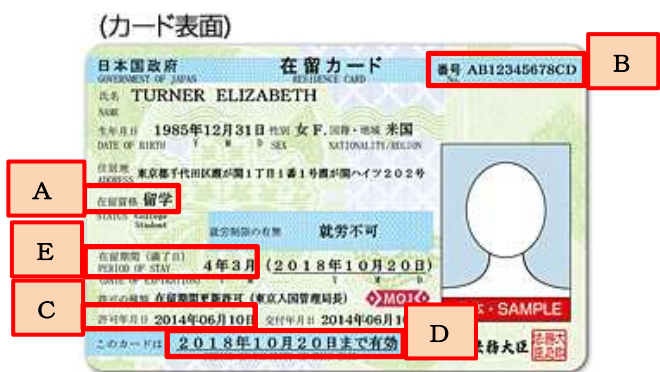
(カード表面)

日本国政府
GOVERNMENT OF JAPAN

在留カード
RESIDENCE CARD

番号 AB12345678CD
No.

B

氏名 TURNER ELIZABETH
NAME

生年月日 1985年12月31日 性別 女 F. 国籍・地域 米国
DATE OF BIRTH Y M D SEX NATIONALITY/REGION

住居地 東京都千代田区霞が関1丁目1番1号霞が関ハイツ202号
ADDRESS

A

在留資格 留学
STATUS College Student

就労制限の有無 就労不可

E

在留期間(満了日) 4年3月 (2018年10月20日)
PERIOD OF STAY
(DATE OF EXPIRATION) Y M D

C

許可の種類 在留期間更新許可(東京入国管理局長)

MOJ

許可年月日 2014年06月10日 交付年月日 2014年06月10日

このカードは 2018年10月20日まで有効

D

SAMPLE

法務大臣